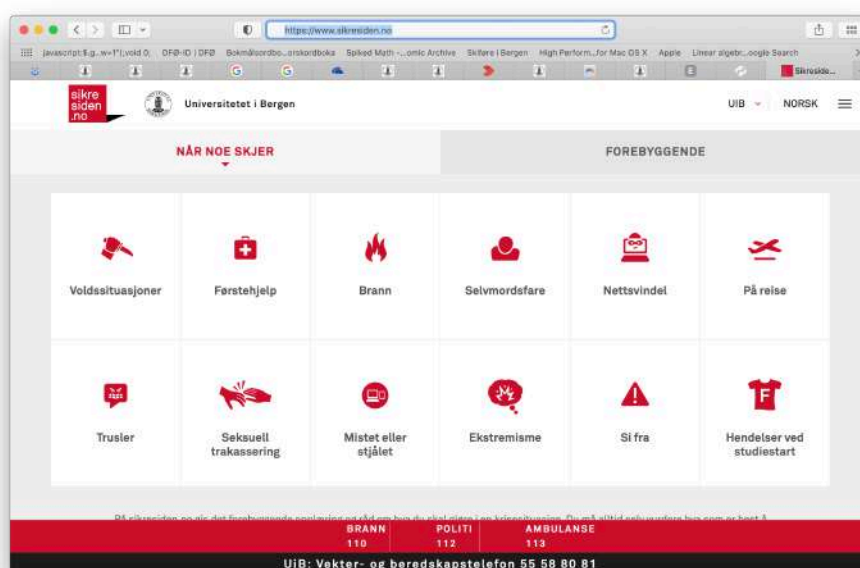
https://www.sikresiden.no

javascript:$.g...w+1"(;void 0; DFØ-ID | DFØ Bokmålsordbo...orskordboka Spiked Math -...omic Archive Skiføre i Bergen High Perform...for Mac OS X Apple Linear algebr...oogle Search

Sikreside...

sikre siden .no

Universitetet i Bergen

UIB NORSK

NÅR NOE SKJER

FOREBYGGENDE

Voldssituasjoner

Førstehjelp

Brann

Selvmordsfare

Nettsvindel

På reise

Trusler

Seksuell trakassering

Mistet eller stjålet

Ekstremisme

Si fra

Hendelser ved studiestart

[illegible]

BRANN 110

POLITI 112

AMBULANSE 113

UiB: Vekter- og beredskapstelefon 55 58 80 81